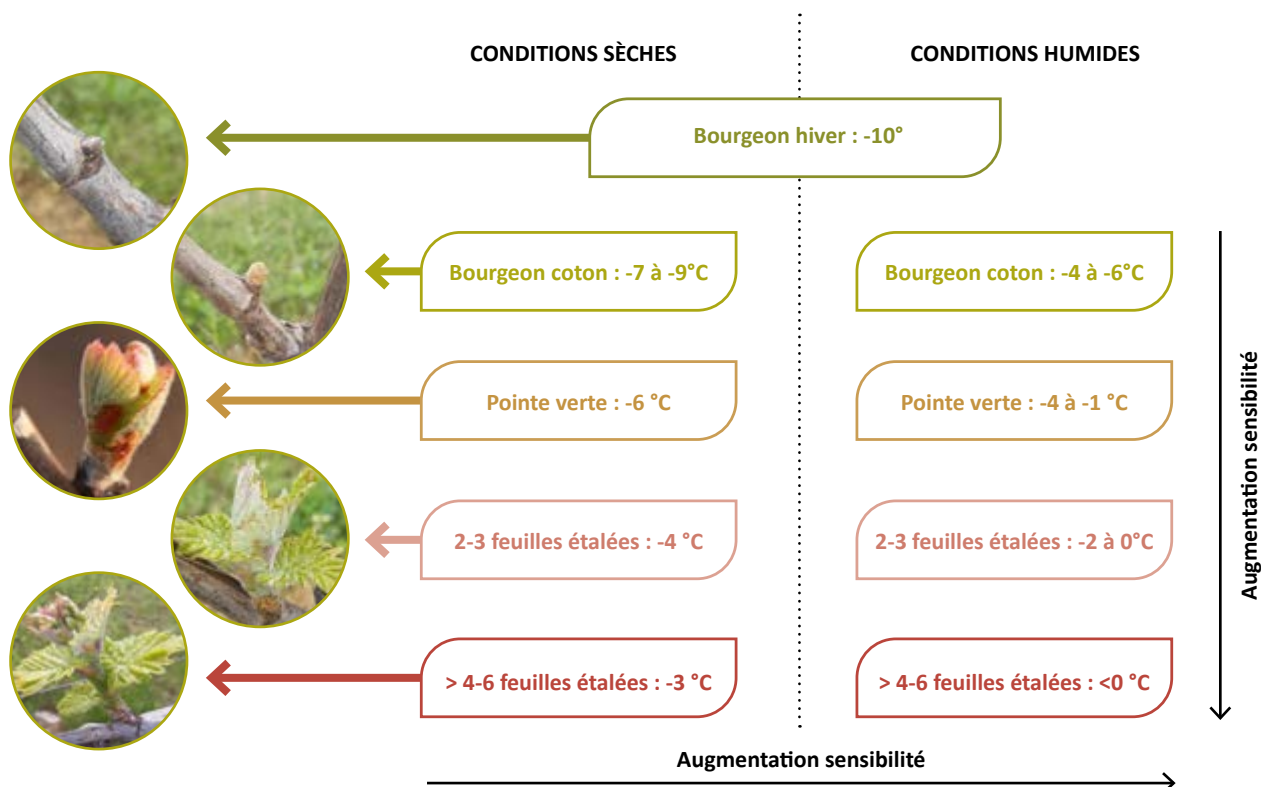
CONDITIONS SÈCHES

CONDITIONS HUMIDES

Bourgeon hiver : -10°

Bourgeon coton : -7 à -9°C

Bourgeon coton : -4 à -6°C

Pointe verte : -6 °C

Pointe verte : -4 à -1 °C

2-3 feuilles étalées : -4 °C

2-3 feuilles étalées : -2 à 0°C

> 4-6 feuilles étalées : -3 °C

> 4-6 feuilles étalées : <0 °C

Augmentation sensibilité

Augmentation sensibilité